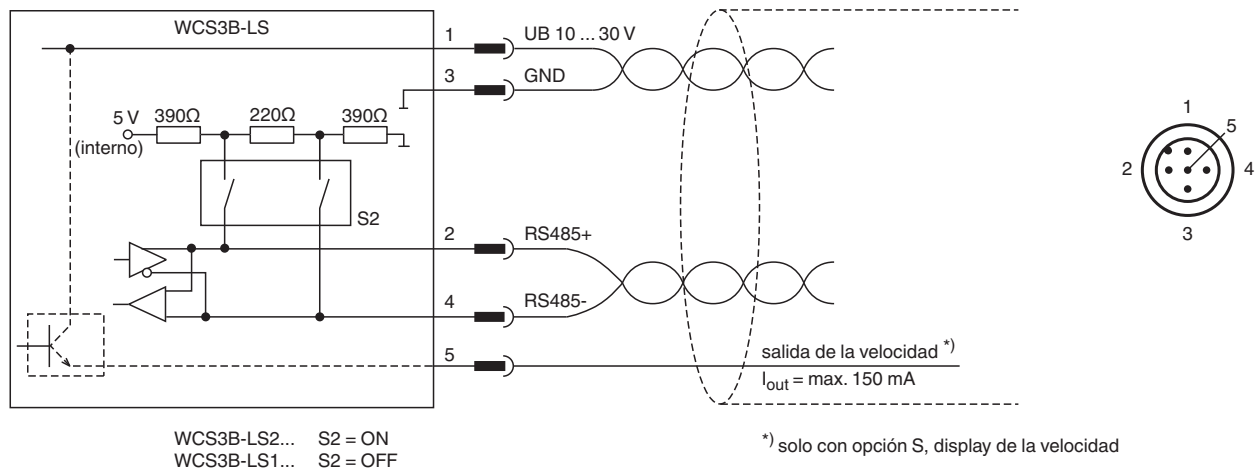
WCS3B-LS

5 V
(interno)

390Ω

220Ω

390Ω

S2

1

UB 10 ... 30 V

3

GND

2

RS485+

4

RS485-

5

salida de la velocidad *)

$I_{out}$ = max. 150 mA

1
5
2
4
3

WCS3B-LS2... S2 = ON
WCS3B-LS1... S2 = OFF

*) solo con opción S, display de la velocidad